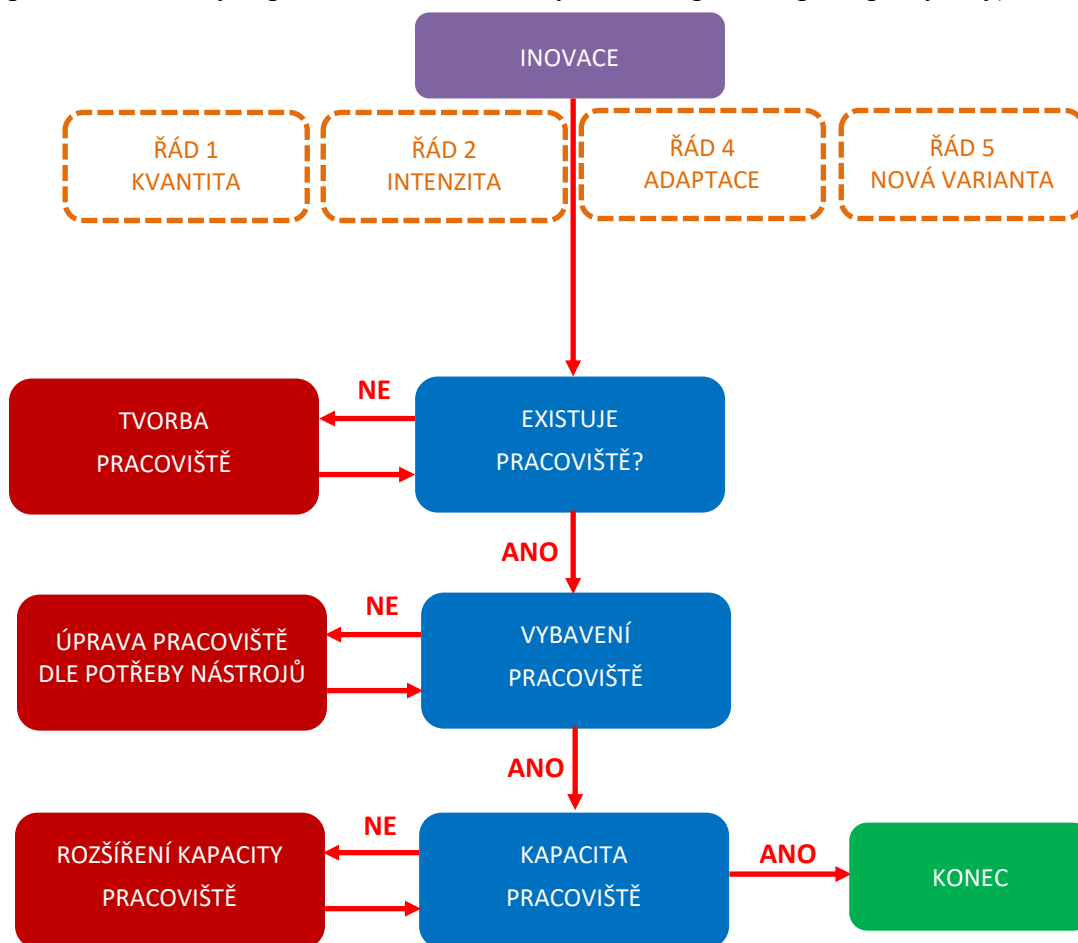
INOVACE

ŘÁD 1
KVANTITA

ŘÁD 2
INTENZITA

ŘÁD 4
ADAPTACE

ŘÁD 5
NOVÁ VARIANTA

TVORBA
PRACOVIŠTĚ

NE

EXISTUJE
PRACOVIŠTĚ?

ANO

ÚPRAVA PRACOVIŠTĚ
DLE POTŘEBY NÁSTROJŮ

NE

VYBAVENÍ
PRACOVIŠTĚ

ANO

ROZŠÍŘENÍ KAPACITY
PRACOVIŠTĚ

NE

KAPACITA
PRACOVIŠTĚ

ANO

KONEC